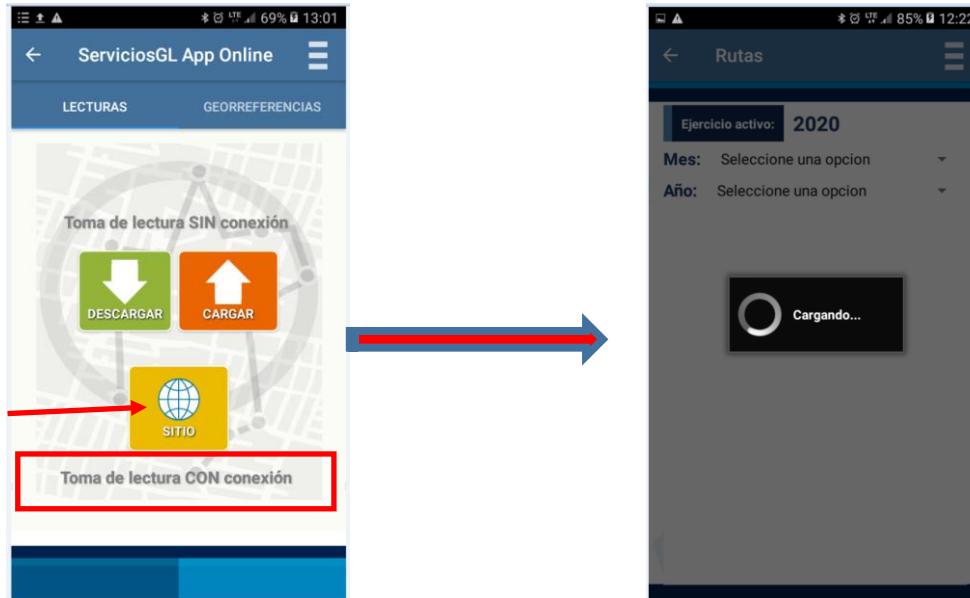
69% 13:01

ServiciosGL App Online

LECTURAS

GEORREFERENCIAS

Toma de lectura SIN conexión

DESCARGAR

CARGAR

SITIO

Toma de lectura CON conexión

85% 12:22

Rutas

Ejercicio activo: 2020

Mes: Seleccione una opcion

Año: Seleccione una opcion

Cargando...